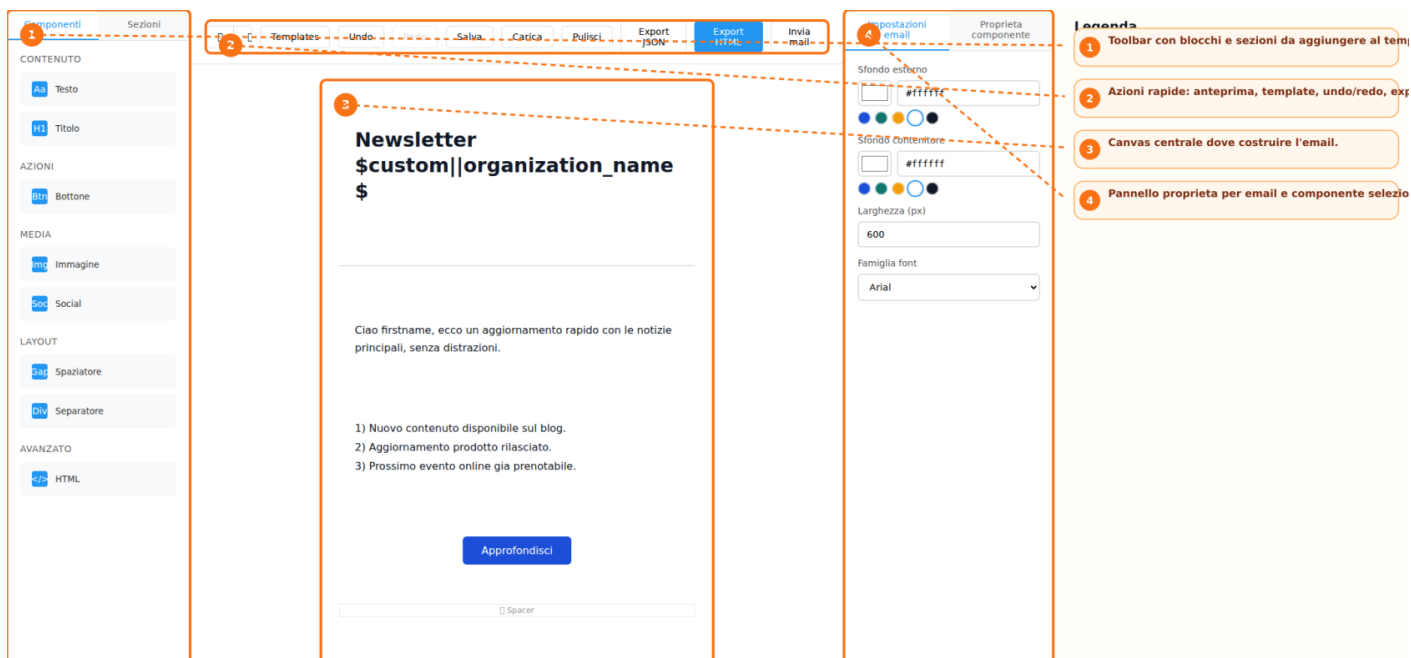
Componenti Sezioni

CONTENUTO

Aa Testo

H1 Titolo

AZIONI

Btn Bottone

MEDIA

Img Immagine

Soc Social

LAYOUT

Gap Spaziatore

Div Separatore

AVANZATO

</> HTML

Templates Undo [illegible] Salva Carica Pulisci Export JSON Export HTML Invia mail

Newsletter $custom||organization_name$

Ciao firstname, ecco un aggiornamento rapido con le notizie principali, senza distrazioni.

1) Nuovo contenuto disponibile sul blog.
2) Aggiornamento prodotto rilasciato.
3) Prossimo evento online gia prenotabile.

Approfondisci

Spacer

Impostazioni email Proprieta componente

Sfondo esterno

#ffffff

Sfondo contenitore

#ffffff

Larghezza (px)

600

Famiglia font

Arial

Legenda

1 Toolbar con blocchi e sezioni da aggiungere al tem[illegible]

2 Azioni rapide: anteprima, template, undo/redo, ex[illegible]

3 Canvas centrale dove costruire l'email.

4 Pannello proprieta per email e componente selezio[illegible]